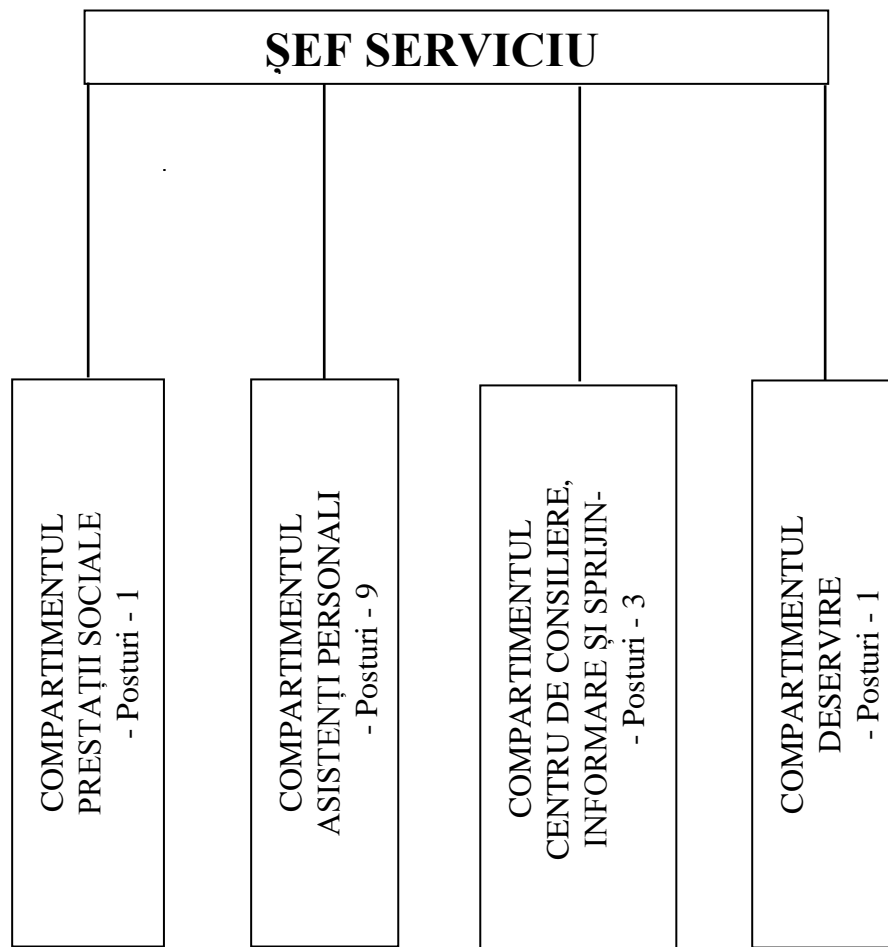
ȘEF SERVICIU

COMPARTIMENTUL PRESTAȚII SOCIALE
- Posturi - 1

COMPARTIMENTUL ASISTENȚI PERSONALI
- Posturi - 9

COMPARTIMENTUL CENTRU DE CONSILIERE, INFORMARE ȘI SPRIJIN-
- Posturi - 3

COMPARTIMENTUL DESERVIRE
- Posturi - 1